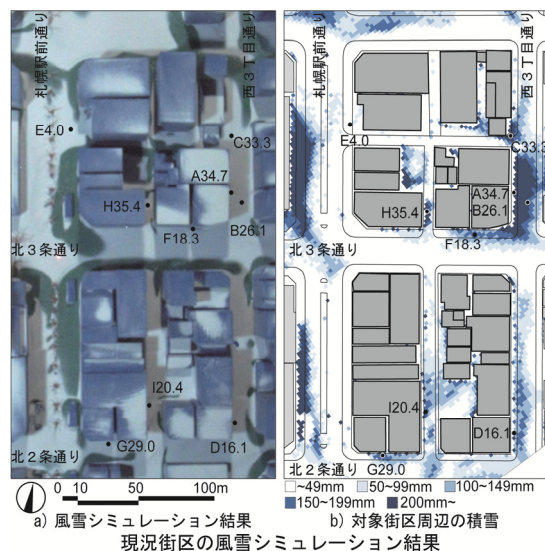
札幌駅前通り
西3丁目通り
E4.0
C33.3
A34.7
H35.4
B26.1
F18.3
北3条通り
I20.4
G29.0
D16.1
北2条通り

札幌駅前通り
西3丁目通り
E4.0
C33.3
A34.7
B26.1
H35.4
F18.3
北3条通り
I20.4
D16.1
北2条通り
G29.0

0 10 50 100m
~49mm 50~99mm 100~149mm
150~199mm 200mm~
a) 風雪シミュレーション結果
b) 対象街区周辺の積雪
現況街区の風雪シミュレーション結果